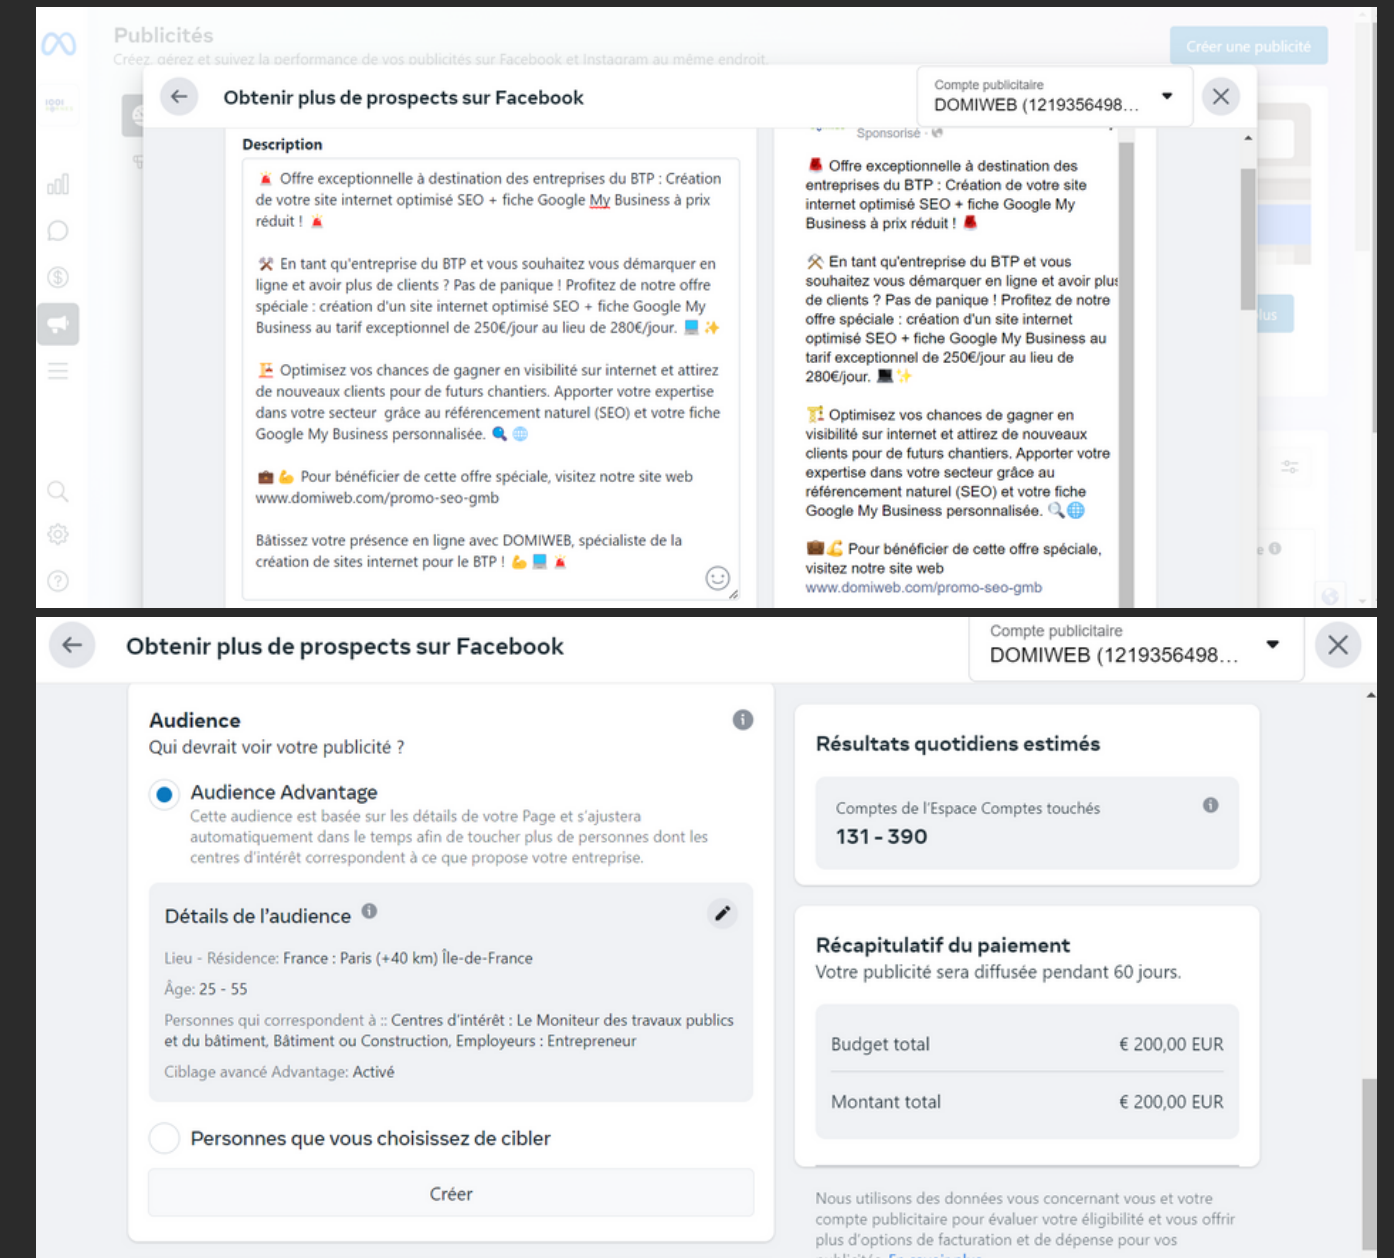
Publicités
Créez, gérez et suivez la performance de vos publicités sur Facebook et Instagram au même endroit.
Créer une publicité

Obtenir plus de prospects sur Facebook
Compte publicitaire
DOMIWEB (1219356498...

Description
🚨 Offre exceptionnelle à destination des entreprises du BTP : Création de votre site internet optimisé SEO + fiche Google My Business à prix réduit ! 🚨

🛠 En tant qu'entreprise du BTP et vous souhaitez vous démarquer en ligne et avoir plus de clients ? Pas de panique ! Profitez de notre offre spéciale : création d'un site internet optimisé SEO + fiche Google My Business au tarif exceptionnel de 250€/jour au lieu de 280€/jour. 💻✨

🏗 Optimisez vos chances de gagner en visibilité sur internet et attirez de nouveaux clients pour de futurs chantiers. Apporter votre expertise dans votre secteur grâce au référencement naturel (SEO) et votre fiche Google My Business personnalisée. 🔍🌐

💼💪 Pour bénéficier de cette offre spéciale, visitez notre site web www.domiweb.com/promo-seo-gmb

Bâtissez votre présence en ligne avec DOMIWEB, spécialiste de la création de sites internet pour le BTP ! 💪💻🚨

Sponsorisé ·
🚨 Offre exceptionnelle à destination des entreprises du BTP : Création de votre site internet optimisé SEO + fiche Google My Business à prix réduit ! 🚨

🛠 En tant qu'entreprise du BTP et vous souhaitez vous démarquer en ligne et avoir plus de clients ? Pas de panique ! Profitez de notre offre spéciale : création d'un site internet optimisé SEO + fiche Google My Business au tarif exceptionnel de 250€/jour au lieu de 280€/jour. 💻✨

🏗 Optimisez vos chances de gagner en visibilité sur internet et attirez de nouveaux clients pour de futurs chantiers. Apporter votre expertise dans votre secteur grâce au référencement naturel (SEO) et votre fiche Google My Business personnalisée. 🔍🌐

💼💪 Pour bénéficier de cette offre spéciale, visitez notre site web www.domiweb.com/promo-seo-gmb

Obtenir plus de prospects sur Facebook
Compte publicitaire
DOMIWEB (1219356498...

Audience
Qui devrait voir votre publicité ?
Audience Advantage
Cette audience est basée sur les détails de votre Page et s'ajustera automatiquement dans le temps afin de toucher plus de personnes dont les centres d'intérêt correspondent à ce que propose votre entreprise.

Détails de l'audience
Lieu - Résidence: France : Paris (+40 km) Île-de-France
Âge: 25 - 55
Personnes qui correspondent à :: Centres d'intérêt : Le Moniteur des travaux publics et du bâtiment, Bâtiment ou Construction, Employeurs : Entrepreneur
Ciblage avancé Advantage: Activé

Personnes que vous choisissez de cibler
Créer

Résultats quotidiens estimés
Comptes de l'Espace Comptes touchés
131 - 390

Récapitulatif du paiement
Votre publicité sera diffusée pendant 60 jours.
| Budget total | € 200,00 EUR |
|---|---|
| Montant total | € 200,00 EUR |

Nous utilisons des données vous concernant vous et votre compte publicitaire pour évaluer votre éligibilité et vous offrir plus d'options de facturation et de dépense pour vos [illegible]